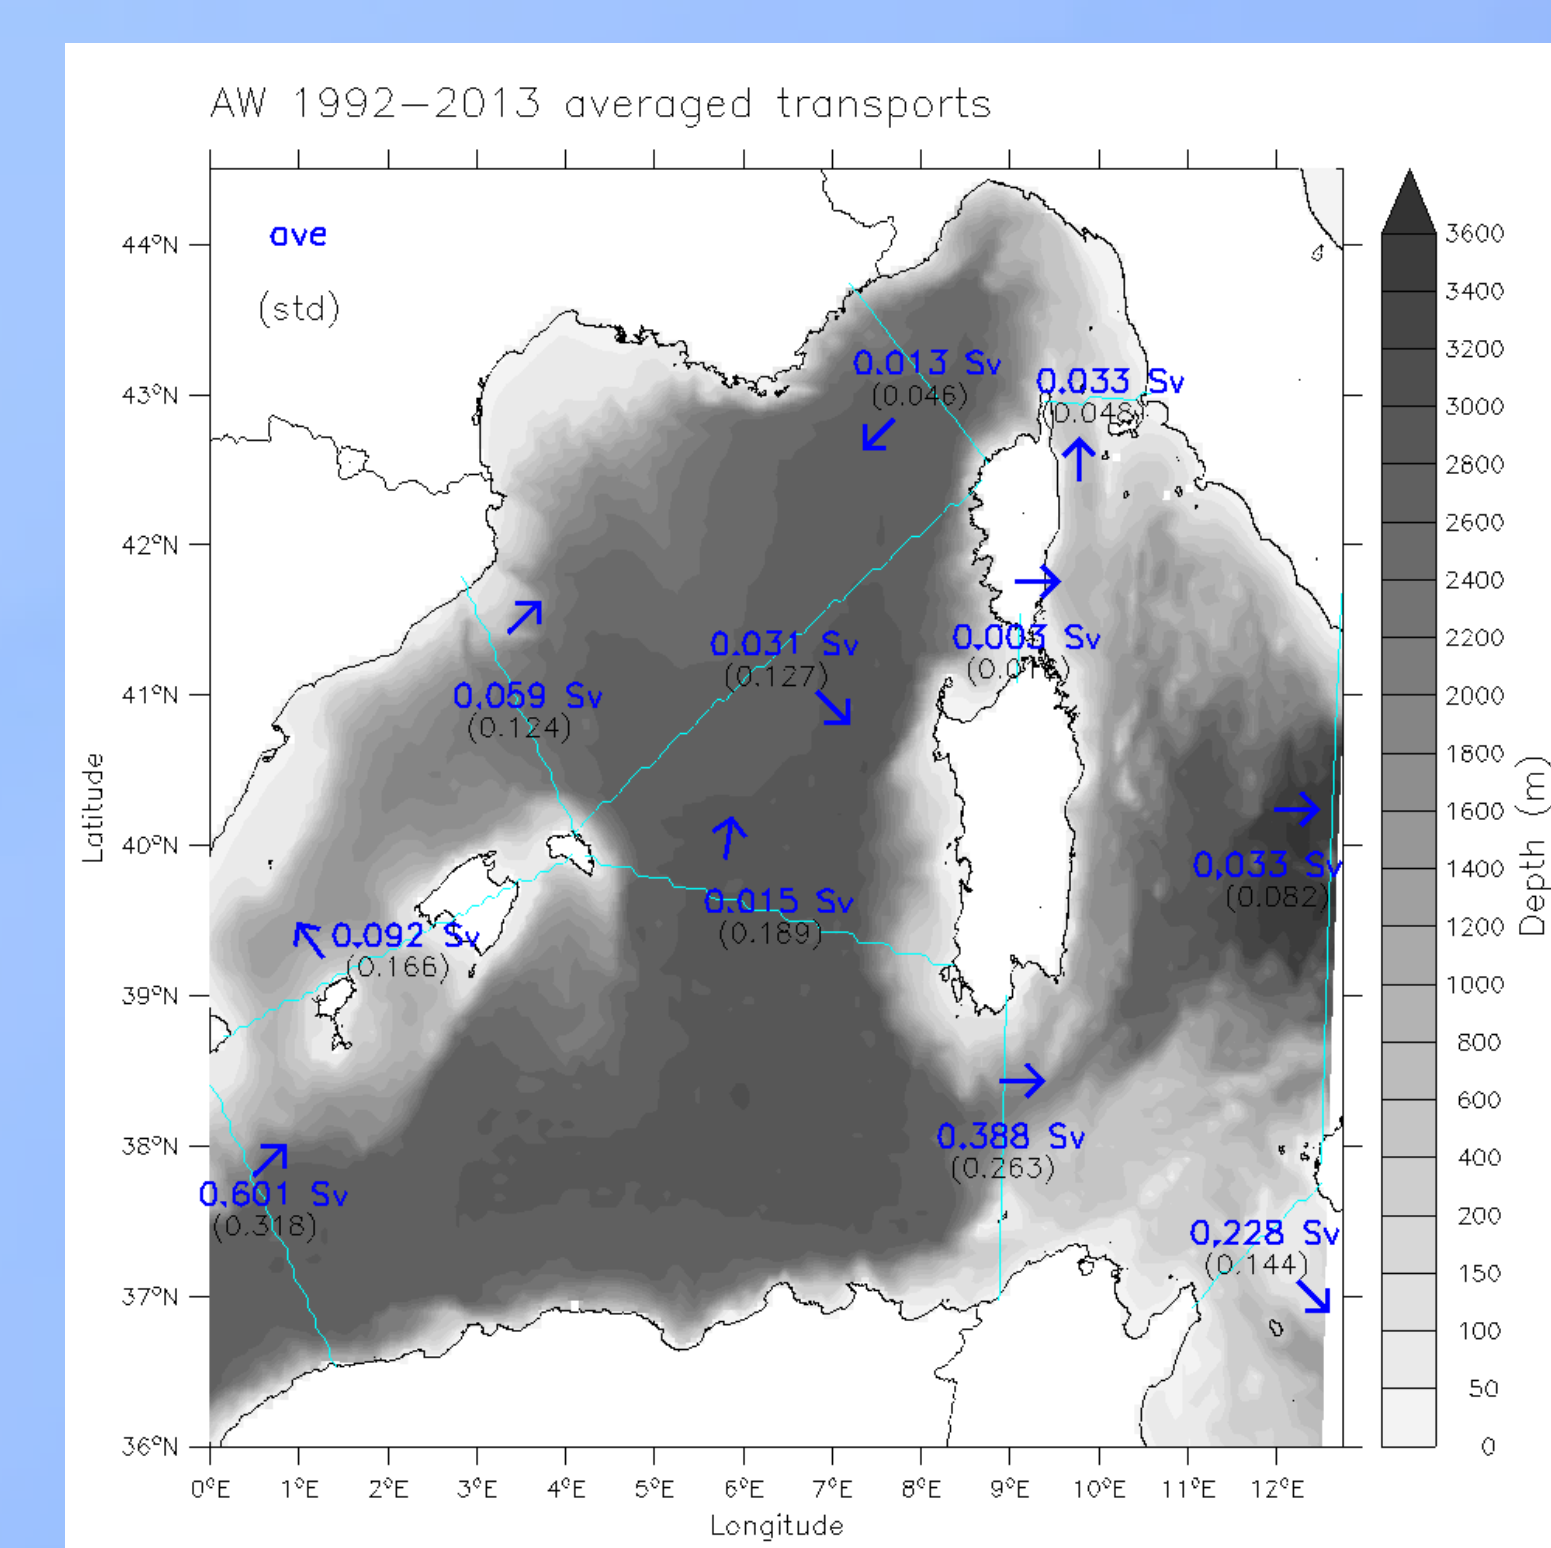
AW 1992–2013 averaged transports

ave

(std)

44°N
43°N
42°N
41°N
40°N
39°N
38°N
37°N
36°N

Latitude

0.013 Sv
(0.046)

0.033 Sv
(0.048)

0.031 Sv
(0.127)

0.003 Sv
(0.0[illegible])

0.059 Sv
(0.124)

0.015 Sv
(0.189)

0.033 Sv
(0.082)

0.092 Sv
(0.166)

0.388 Sv
(0.263)

0.601 Sv
(0.318)

0.228 Sv
(0.144)

0°E 1°E 2°E 3°E 4°E 5°E 6°E 7°E 8°E 9°E 10°E 11°E 12°E

Longitude

3600
3400
3200
3000
2800
2600
2400
2200
2000
1800
1600
1400
1200
1000
800
600
400
200
150
100
50
0

Depth (m)